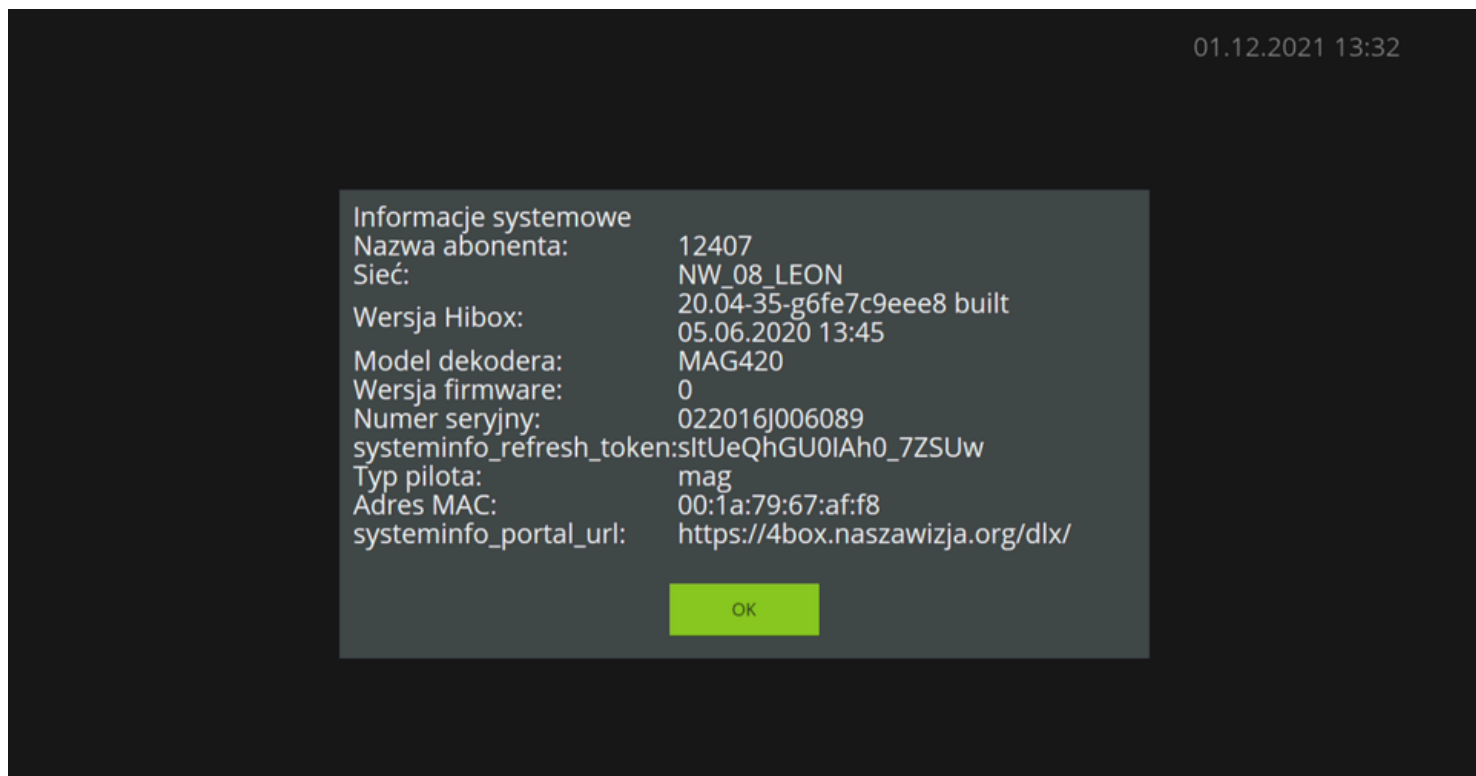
01.12.2021 13:32

Informacje systemowe

| | |
|---|---|
| Nazwa abonenta: | 12407 |
| Sieć: | NW_08_LEON |
| Wersja Hibox: | 20.04-35-g6fe7c9eee8 built 05.06.2020 13:45 |
| Model dekodera: | MAG420 |
| Wersja firmware: | 0 |
| Numer seryjny: | 022016J006089 |
| systeminfo_refresh_token: | sltUeQhGU0IAh0_7ZSUw |
| Typ pilota: | mag |
| Adres MAC: | 00:1a:79:67:af:f8 |
| systeminfo_portal_url: | https://4box.naszawizja.org/dlx/ |

OK